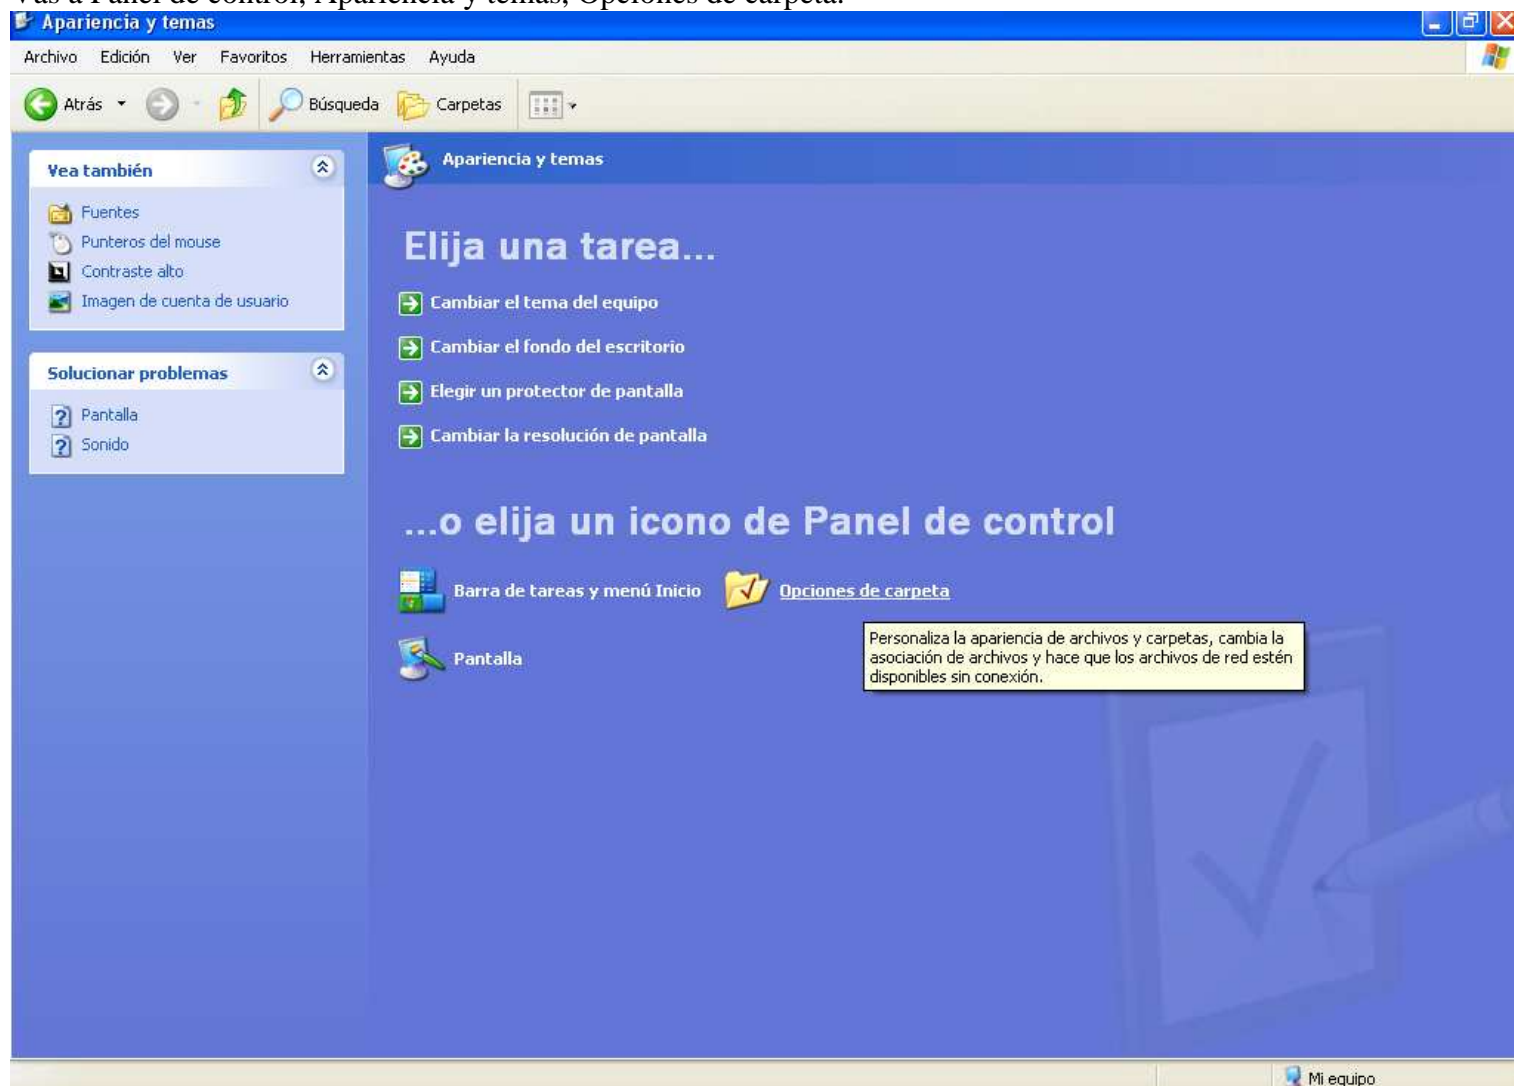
Apariencia y temas

Archivo Edición Ver Favoritos Herramientas Ayuda

Atrás Búsqueda Carpetas

Vea también

Fuentes
Punteros del mouse
Contraste alto
Imagen de cuenta de usuario

Solucionar problemas

Pantalla
Sonido

Apariencia y temas

Elija una tarea...

Cambiar el tema del equipo
Cambiar el fondo del escritorio
Elegir un protector de pantalla
Cambiar la resolución de pantalla

...o elija un icono de Panel de control

Barra de tareas y menú Inicio
Opciones de carpeta
Pantalla

Personaliza la apariencia de archivos y carpetas, cambia la asociación de archivos y hace que los archivos de red estén disponibles sin conexión.

Mi equipo